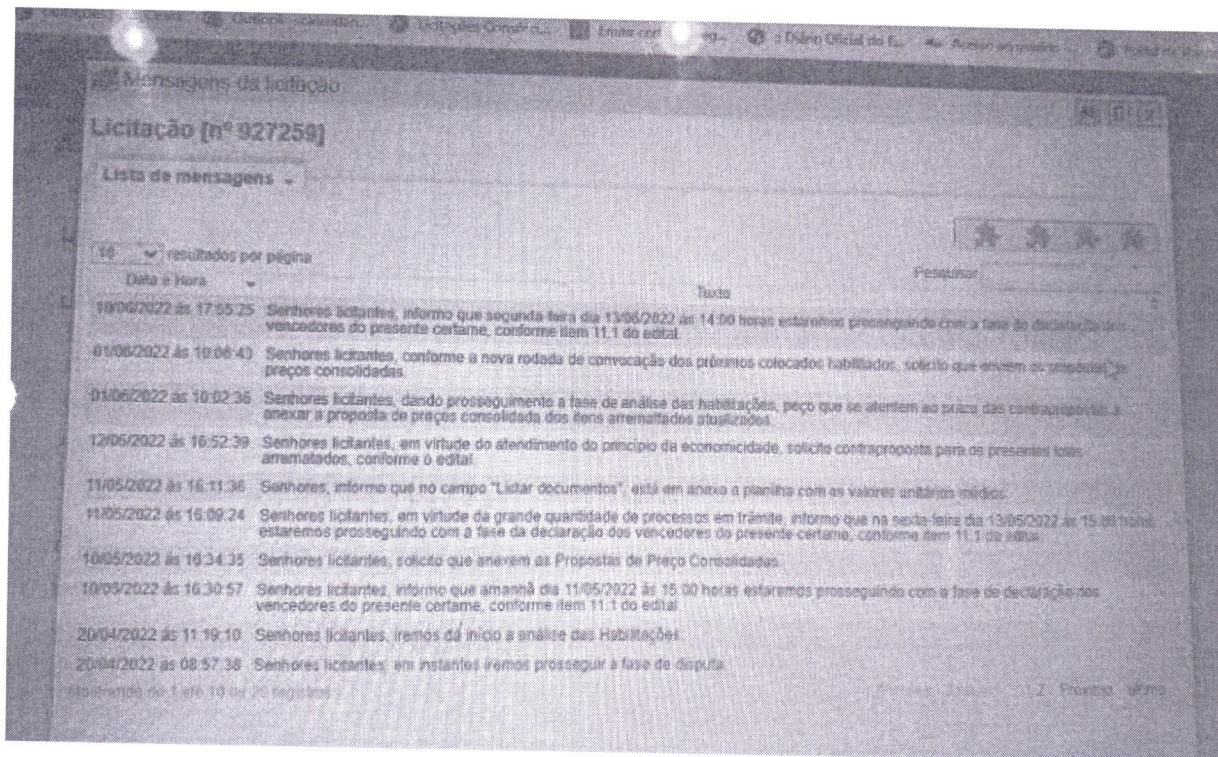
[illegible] Outlook - calendár... Licitações Compr... Enviar cert... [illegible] | Diário Oficial do E... Acesso ao sistema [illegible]

Mensagens da licitação

Licitação [nº 927259]

Lista de mensagens

10 resultados por página

Pesquisar

| Data e Hora | Texto |
|---|---|
| 10/06/2022 às 17:55:25 | Senhores licitantes, informo que segunda-feira dia 13/06/2022 às 14:00 horas estaremos prosseguindo com a fase de declaração dos vencedores do presente certame, conforme item 11.1 do edital. |
| 01/06/2022 às 10:06:43 | Senhores licitantes, conforme a nova rodada de convocação dos próximos colocados habilitados, solicito que enviem as propostas de preços consolidadas. |
| 01/06/2022 às 10:02:36 | Senhores licitantes, dando prosseguimento a fase de análise das habilitações, peço que se atentem ao prazo das contrapropostas a anexar a proposta de preços consolidada dos itens arrematados atualizados. |
| 12/05/2022 às 16:52:39 | Senhores licitantes, em virtude do atendimento do princípio da economicidade, solicito contraproposta para os presentes lotes arrematados, conforme o edital. |
| 11/05/2022 às 16:11:36 | Senhores, informo que no campo "Listar documentos", está em anexo a planilha com os valores unitários médios. |
| 11/05/2022 às 16:09:24 | Senhores licitantes, em virtude da grande quantidade de processos em trâmite, informo que na sexta-feira dia 13/05/2022 às 15:00 horas estaremos prosseguindo com a fase da declaração dos vencedores do presente certame, conforme item 11.1 do edital. |
| 10/05/2022 às 16:34:35 | Senhores licitantes, solicito que anexem as Propostas de Preço Consolidadas. |
| 10/05/2022 às 16:30:57 | Senhores licitantes, informo que amanhã dia 11/05/2022 às 15:00 horas estaremos prosseguindo com a fase de declaração dos vencedores do presente certame, conforme item 11.1 do edital. |
| 20/04/2022 às 11:19:10 | Senhores licitantes, iremos dá início a análise das Habilitações. |
| 20/04/2022 às 08:57:38 | Senhores licitantes, em instantes iremos prosseguir à fase de disputa. |

Mostrando de 1 até 10 de 20 registros

Primeiro Anterior 1 2 Próximo Último